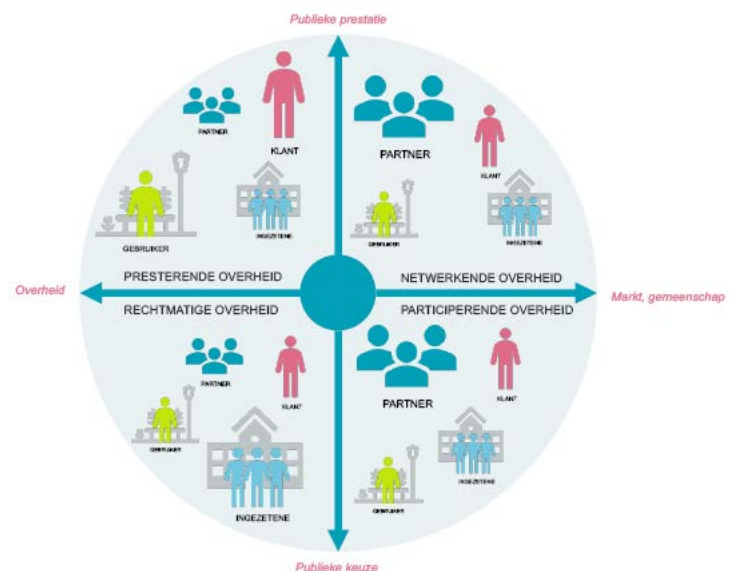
Publieke prestatie

PARTNER

KLANT

GEBRUIKER

INGEZETENE

PARTNER

KLANT

GEBRUIKER

INGEZETENE

Overheid

PRESTERENDE OVERHEID

RECHTMATIGE OVERHEID

NETWERKENDE OVERHEID

PARTICIPERENDE OVERHEID

Markt, gemeenschap

PARTNER

KLANT

GEBRUIKER

INGEZETENE

PARTNER

KLANT

INGEZETENE

GEBRUIKER

Publieke keuze